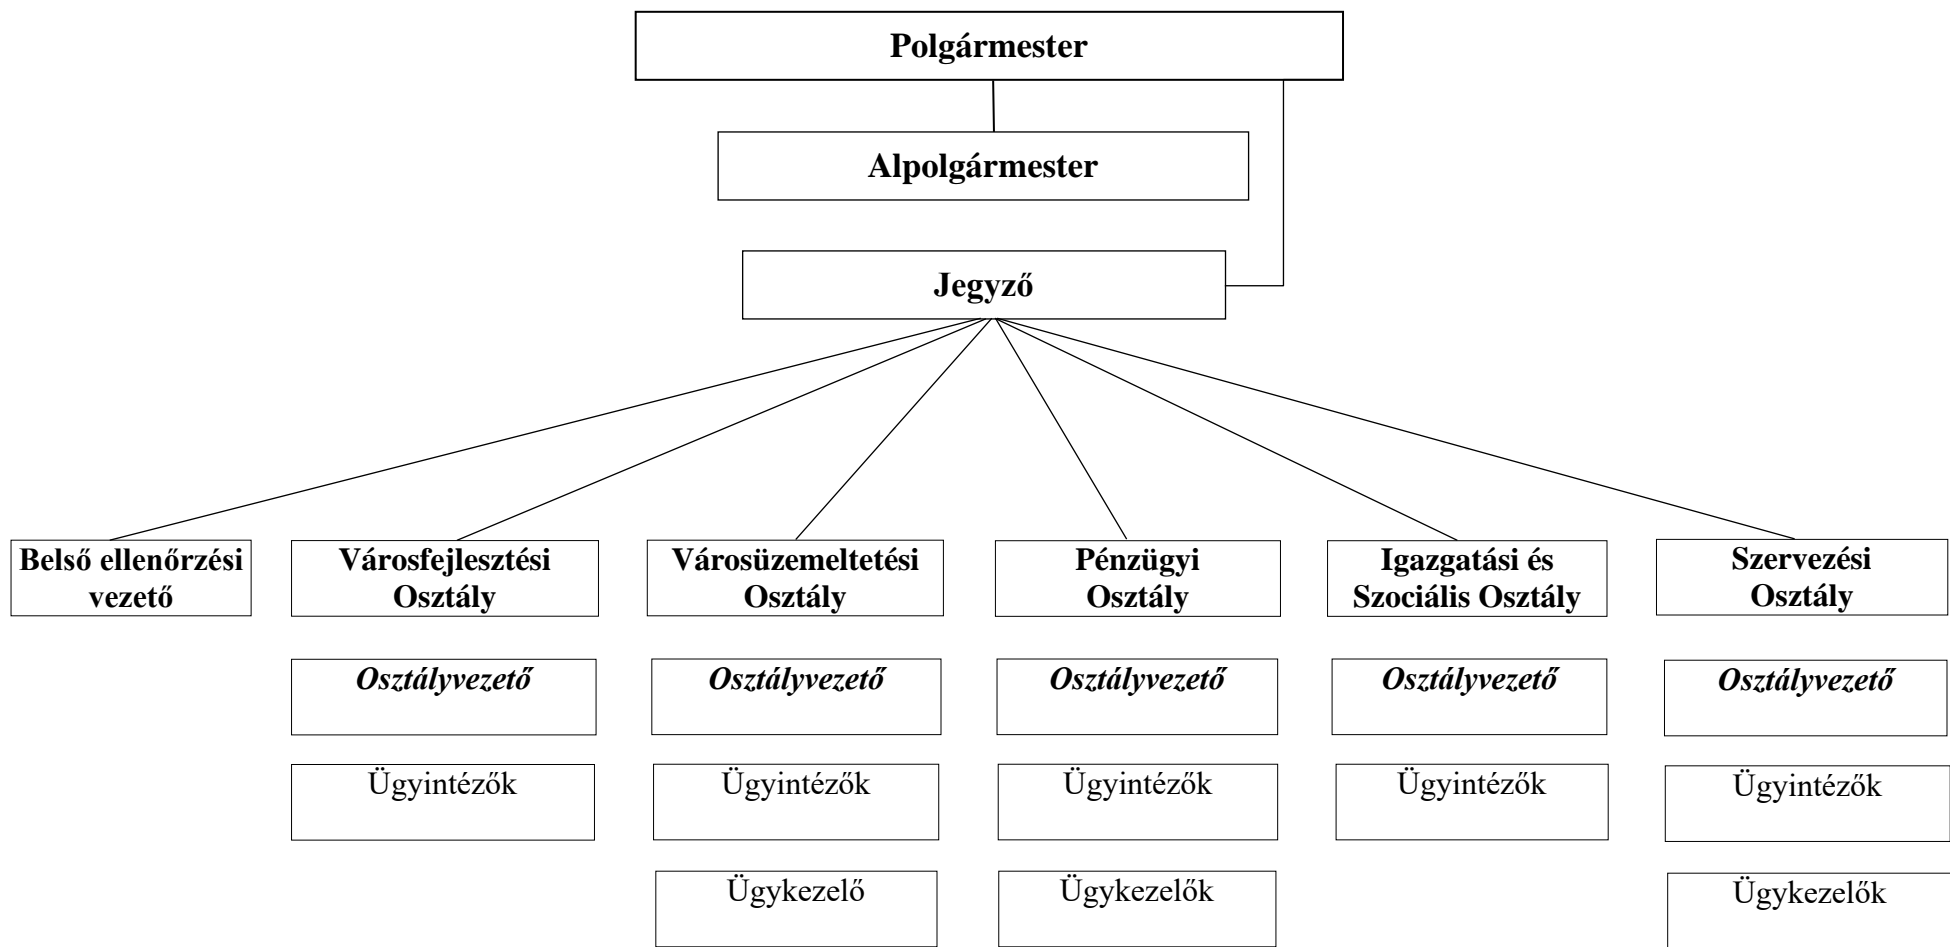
Polgármester

Alpolgármester

Jegyző

Belső ellenőrzési vezető

Városfejlesztési Osztály

*Osztályvezető*

Ügyintézők

Városüzemeltetési Osztály

*Osztályvezető*

Ügyintézők

Ügykezelő

Pénzügyi Osztály

*Osztályvezető*

Ügyintézők

Ügykezelők

Igazgatási és Szociális Osztály

*Osztályvezető*

Ügyintézők

Szervezési Osztály

*Osztályvezető*

Ügyintézők

Ügykezelők